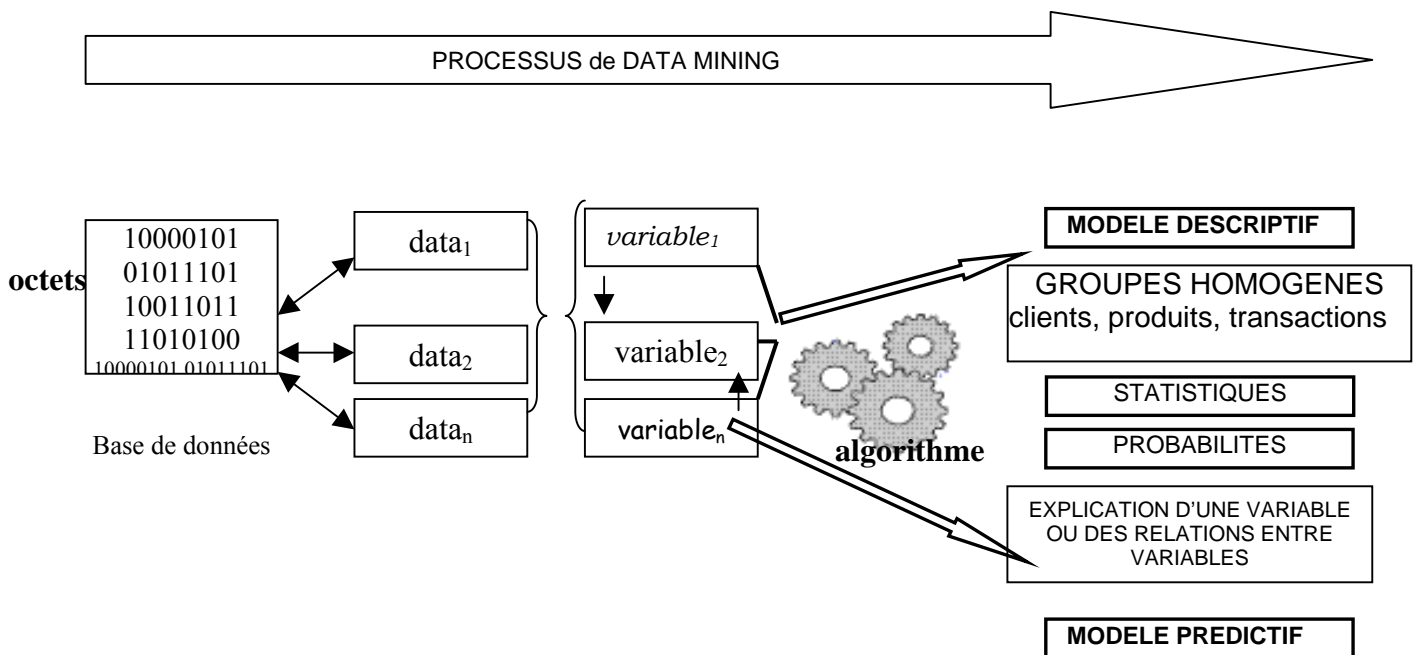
PROCESSUS de DATA MINING

octets

10000101
01011101
10011011
11010100
10000101 01011101

Base de données

data$_1$

data$_2$

data$_n$

variable$_1$

variable$_2$

variable$_n$

algorithme

MODELE DESCRIPTIF

GROUPES HOMOGENES
clients, produits, transactions

STATISTIQUES

PROBABILITES

EXPLICATION D'UNE VARIABLE OU DES RELATIONS ENTRE VARIABLES

MODELE PREDICTIF